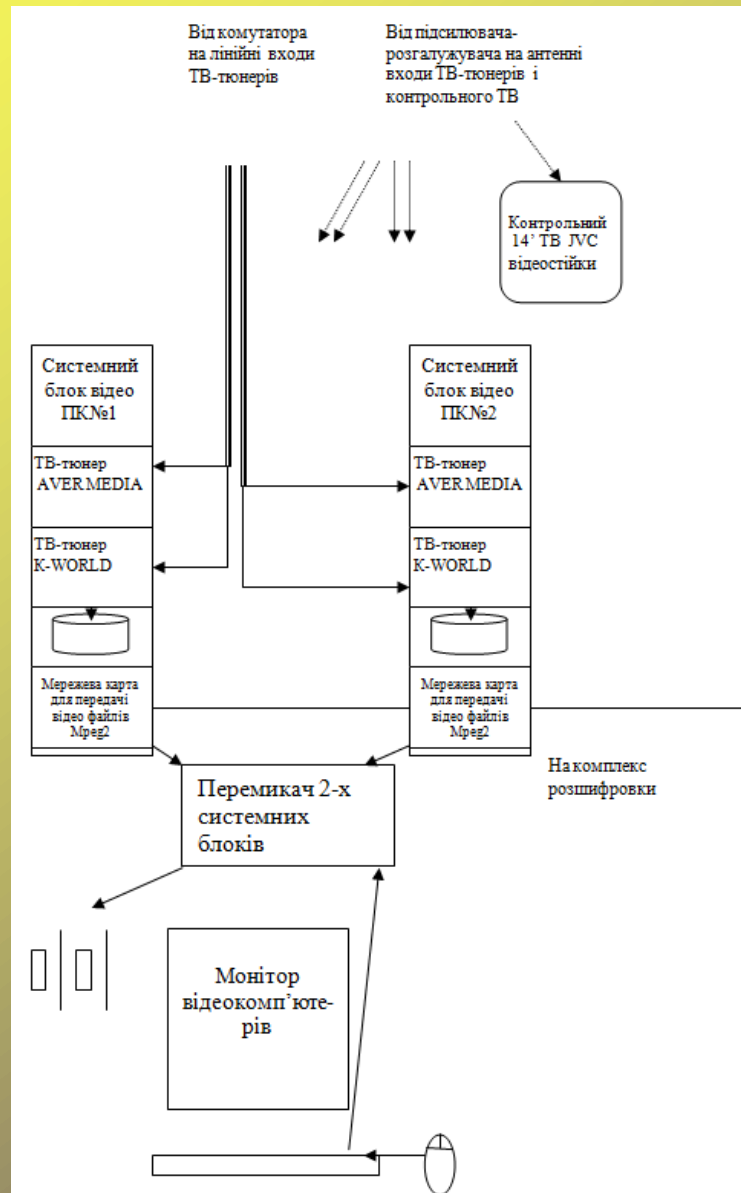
Від комутатора на лінійні входи ТВ-тюнерів

Від підсилювача-розгалужувача на антенні входи ТВ-тюнерів і контрольного ТВ

Контрольний 14' ТВ JVC відеостійки

Системний блок відео ПК№1

ТВ-тюнер AVER MEDIA

ТВ-тюнер K-WORLD

Мережева карта для передачі відео файлів Mpeg2

Системний блок відео ПК№2

ТВ-тюнер AVER MEDIA

ТВ-тюнер K-WORLD

Мережева карта для передачі відео файлів Mpeg2

На комплекс розшифровки

Перемикач 2-х системних блоків

Монітор відеокомп'ютерів